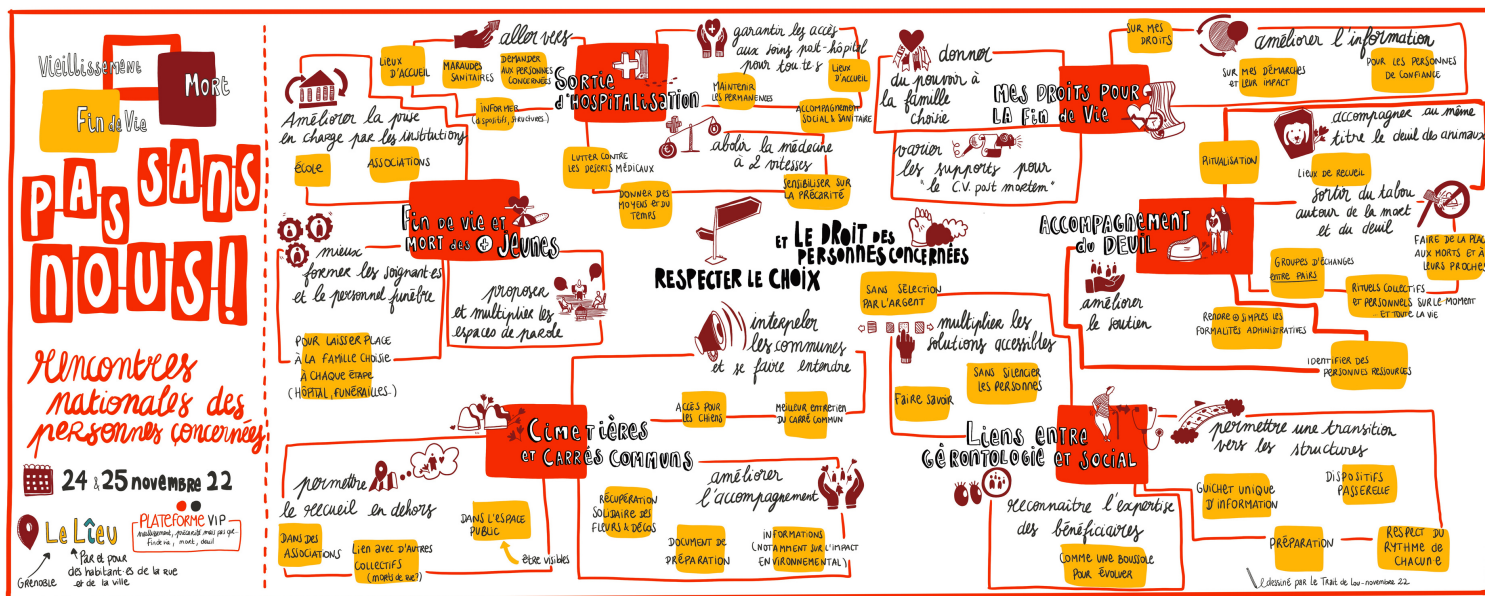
Vieillissement
Mort
Fin de Vie

PAS SANS NOUS!

Rencontres nationales des personnes concernées

24 & 25 novembre 22

Le Lieu
Grenoble
Par et pour des habitant·es de la rue et de la ville

PLATEFORME VIP
Vieillissement, précarité mais pas que, Fin de vie, mort, deuil

Améliorer la prise en charge par les institutions
école
associations

aller vers
Lieux d'accueil
Maraudes sanitaires
Demander aux personnes concernées
Informer (dispositifs, structures)

Sortie d'hospitalisation
garantir les accès aux soins post-hôpital pour tou·tes
Maintenir les permanences
Lieux d'accueil
Accompagnement social & sanitaire
Lutter contre les déserts médicaux
abolir la médecine à 2 vitesses
Sensibiliser sur la précarité
Donner des moyens et du temps

Fin de vie et mort des jeunes
mieux former les soignant·es et le personnel funèbre
Pour laisser place à la famille choisie à chaque étape (hôpital, funérailles..)
proposer et multiplier les espaces de parole

RESPECTER LE CHOIX
ET LE DROIT DES PERSONNES CONCERNÉES

donner du pouvoir à la famille choisie
varier les supports pour "le C.V. post mortem"

MES DROITS POUR LA FIN DE VIE
Sur mes droits
améliorer l'information
Sur mes démarches et leur impact
Pour les personnes de confiance

Accompagnement du DEUIL
Ritualisation
accompagner au même titre le deuil des animaux
Lieux de recueil
sortir du tabou autour de la mort et du deuil
Faire de la place aux morts et à leurs proches
améliorer le soutien
Groupes d'échanges entre pairs
Rituels collectifs et personnels sur le moment et toute la vie
Rendre + simples les formalités administratives
Identifier des personnes ressources

Sans sélection par l'argent
multiplier les solutions accessibles
Sans silencier les personnes
Faire savoir

interpeler les communes et se faire entendre

Cimetières et Carrés communs
Accès pour les chiens
Meilleur entretien du carré commun
permettre le recueil en dehors
Dans des associations
Lien avec d'autres collectifs (morts de rue?)
Dans l'espace public
être visibles
améliorer l'accompagnement
Récupération solidaire des fleurs & décos
Document de préparation
Informations (notamment sur l'impact environnemental)

Liens entre gérontologie et social
permettre une transition vers les structures
Guichet unique d'information
Dispositifs passerelle
reconnaître l'expertise des bénéficiaires
Comme une boussole pour évoluer
Préparation
Respect du rythme de chacune

dessiné par Le Trait de Lou - novembre 22